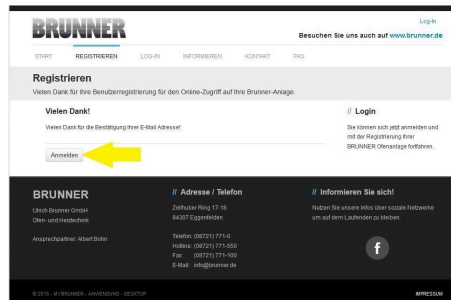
BRUNNER

Log-In

Besuchen Sie uns auch auf www.brunner.de

START REGISTRIEREN LOG-IN INFORMIEREN KONTAKT FAQ

Registrieren

Vielen Dank für Ihre Benutzerregistrierung für den Online-Zugriff auf Ihre Brunner-Anlage.

Vielen Dank!

Vielen Dank für die Bestätigung Ihrer E-Mail Adresse!

Anmelden

// Login

Sie können sich jetzt anmelden und mit der Registrierung Ihrer BRUNNER Ofenanlage fortfahren.

BRUNNER

Ulrich Brunner GmbH
Ofen- und Heiztechnik

Ansprechpartner: Albert Bohn

// Adresse / Telefon

Zellhuber Ring 17-18
84307 Eggenfelden

Telefon: (08721) 771-0
Hotline: (08721) 771-550
Fax: (08721) 771-100
E-Mail: info@brunner.de

// Informieren Sie sich!

Nutzen Sie unsere Infos über soziale Netzwerke um auf dem Laufenden zu bleiben.

f

© 2015 - MYBRUNNER - ANWENDUNG - DESKTOP

IMPRESSUM